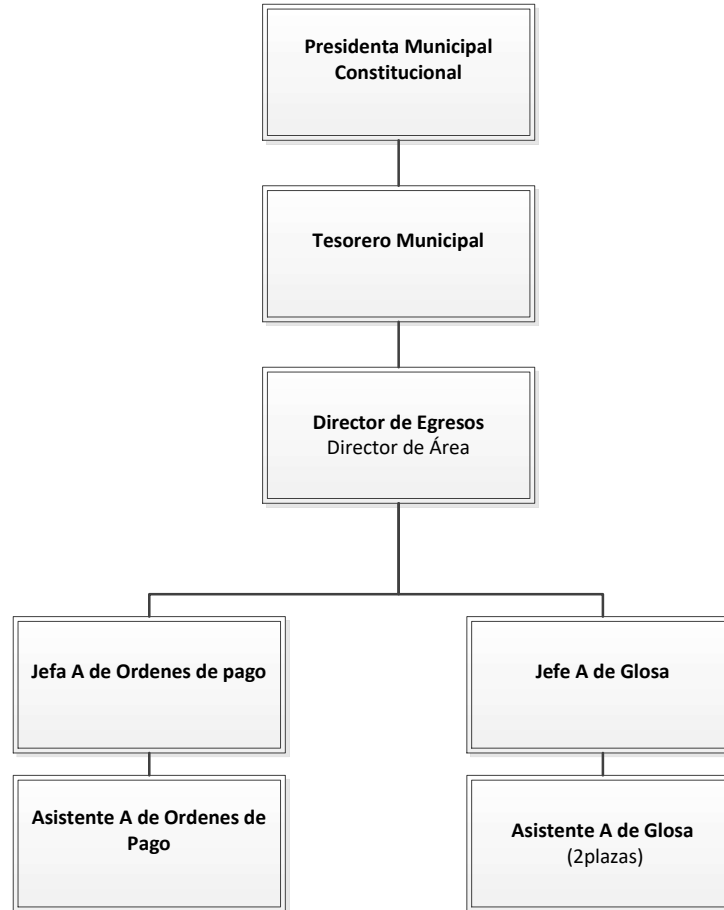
Presidenta Municipal Constitucional

Tesorero Municipal

Director de Egresos
Director de Área

Jefa A de Ordenes de pago

Jefe A de Glosa

Asistente A de Ordenes de Pago

Asistente A de Glosa
(2plazas)